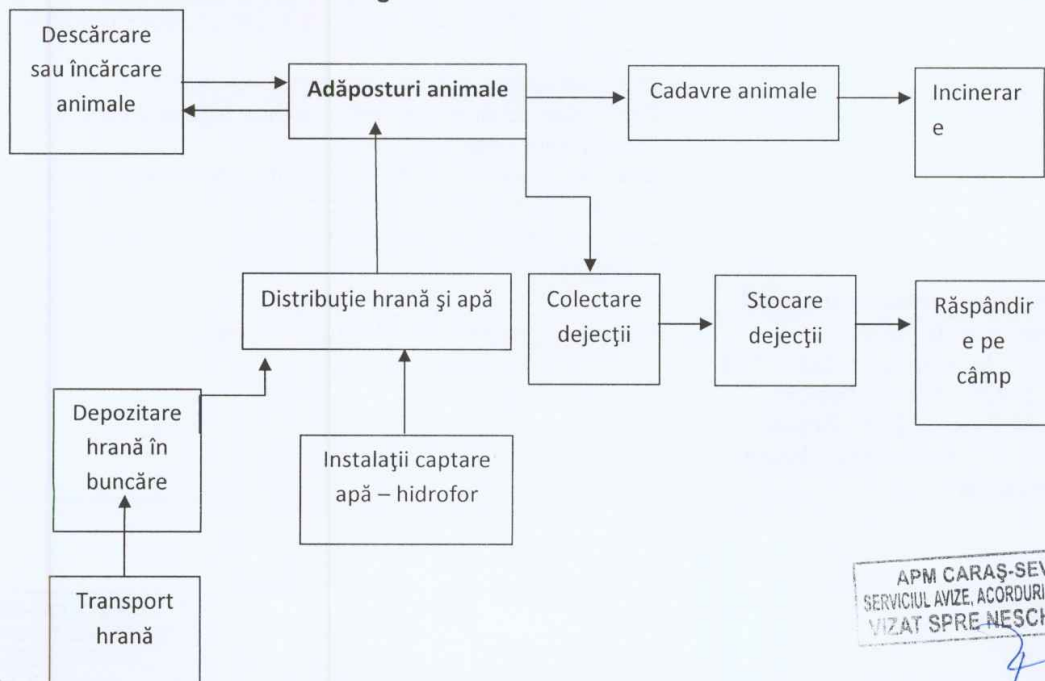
Descărcare sau încărcare animale

Adăposturi animale

Cadavre animale

Incinerare

Distribuţie hrană şi apă

Colectare dejecţii

Stocare dejecţii

Răspândire pe câmp

Depozitare hrană în buncăre

Instalaţii captare apă – hidrofor

Transport hrană

APM CARAŞ-SEV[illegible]
SERVICIUL AVIZE, ACORDURI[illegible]
VIZAT SPRE NESCH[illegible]